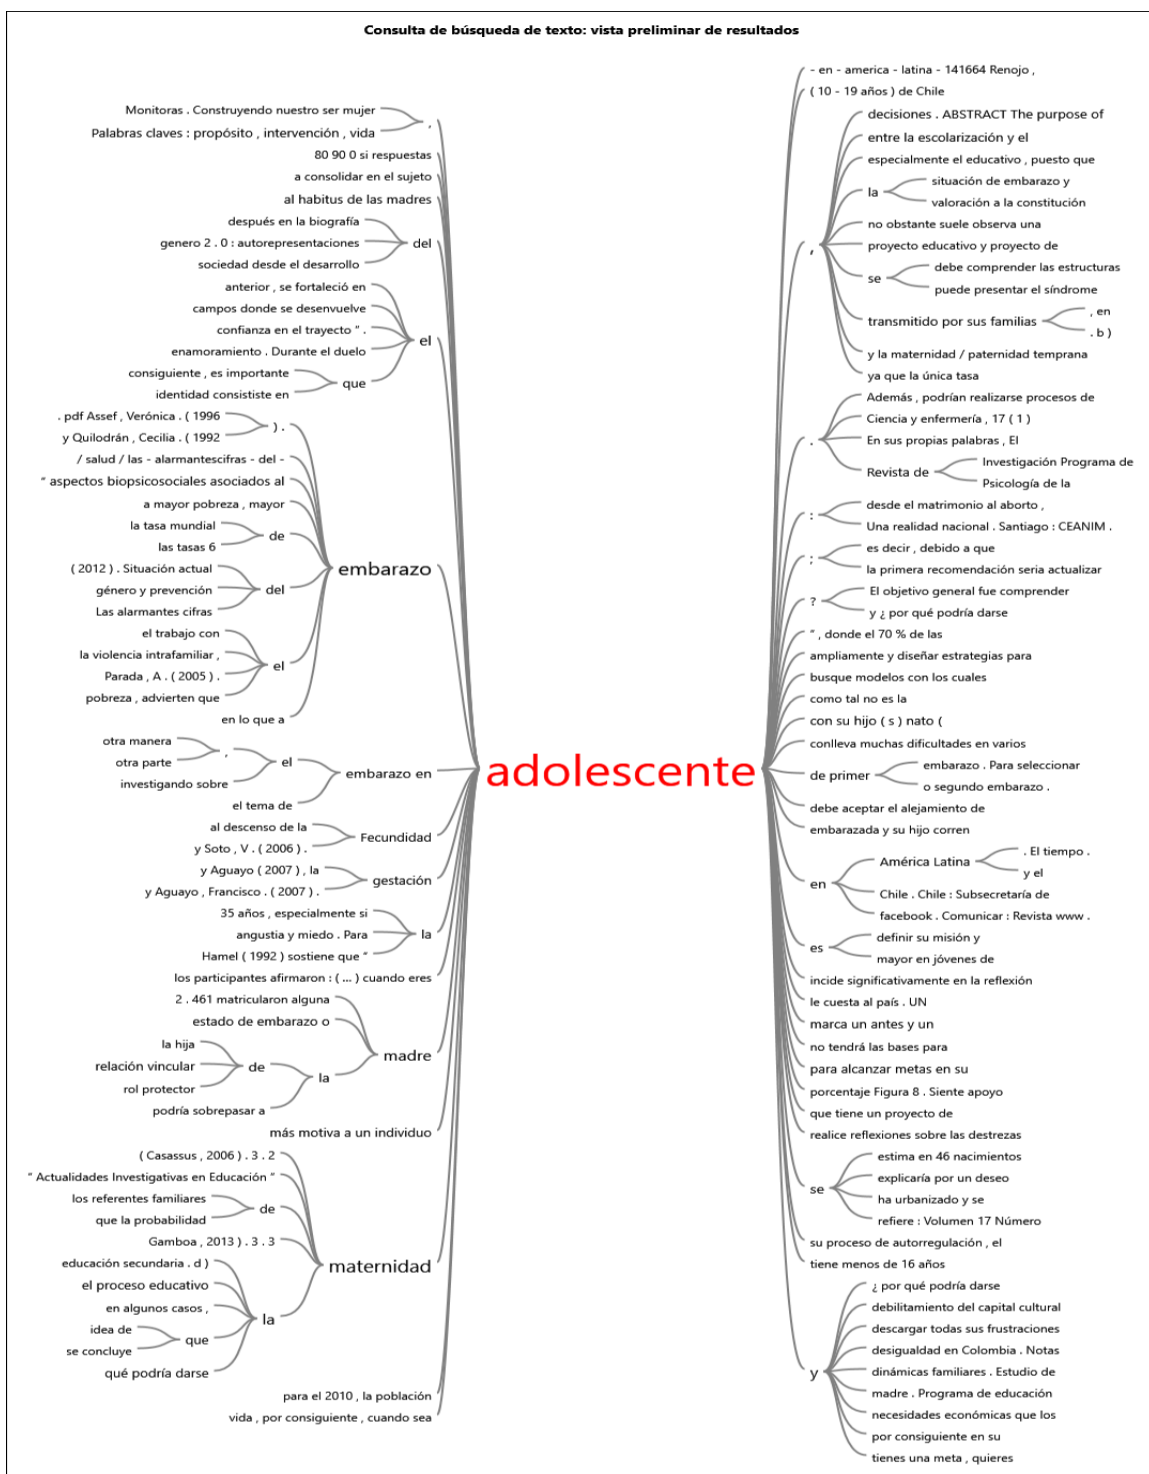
Consulta de búsqueda de texto: vista preliminar de resultados

Monitoras . Construyendo nuestro ser mujer
Palabras claves : propósito , intervención , vida
,
80 90 0 si respuestas
a consolidar en el sujeto
al habitus de las madres
después en la biografía
genero 2 . 0 : autorepresentaciones
sociedad desde el desarrollo
del
anterior , se fortaleció en
campos donde se desenvuelve
confianza en el trayecto " .
enamoramiento . Durante el duelo
el
consiguiente , es importante
identidad consististe en
que
. pdf Assef , Verónica . ( 1996
y Quilodrán , Cecilia . ( 1992
) .
/ salud / las - alarmantescifras - del -
" aspectos biopsicosociales asociados al
a mayor pobreza , mayor
la tasa mundial
las tasas 6
de
( 2012 ) . Situación actual
género y prevención
Las alarmantes cifras
del
el trabajo con
la violencia intrafamiliar ,
Parada , A . ( 2005 ) .
pobreza , advierten que
el
en lo que a
embarazo
otra manera
otra parte
,
investigando sobre
el
el tema de
embarazo en
al descenso de la
y Soto , V . ( 2006 ) .
Fecundidad
y Aguayo ( 2007 ) , la
y Aguayo , Francisco . ( 2007 ) .
gestación
35 años , especialmente si
angustia y miedo . Para
Hamel ( 1992 ) sostiene que "
la
los participantes afirmaron : ( ... ) cuando eres
2 . 461 matricularon alguna
estado de embarazo o
la hija
relación vincular
rol protector
de
podría sobrepasar a
la
madre
más motiva a un individuo
( Casassus , 2006 ) . 3 . 2
" Actualidades Investigativas en Educación "
los referentes familiares
que la probabilidad
de
Gamboa , 2013 ) . 3 . 3
educación secundaria . d )
el proceso educativo
en algunos casos ,
idea de
se concluye
que
qué podría darse
la
maternidad
para el 2010 , la población
vida , por consiguiente , cuando sea

adolescente

- en - america - latina - 141664 Renojo ,
( 10 - 19 años ) de Chile
decisiones . ABSTRACT The purpose of
entre la escolarización y el
especialmente el educativo , puesto que
la
situación de embarazo y
valoración a la constitución
no obstante suele observa una
proyecto educativo y proyecto de
se
debe comprender las estructuras
puede presentar el síndrome
transmitido por sus familias
, en
. b )
y la maternidad / paternidad temprana
ya que la única tasa
,
Además , podrían realizarse procesos de
Ciencia y enfermería , 17 ( 1 )
En sus propias palabras , El
Revista de
Investigación Programa de
Psicología de la
.
desde el matrimonio al aborto ,
Una realidad nacional . Santiago : CEANIM .
:
es decir , debido a que
la primera recomendación seria actualizar
;
El objetivo general fue comprender
y ¿ por qué podría darse
?
" , donde el 70 % de las
ampliamente y diseñar estrategias para
busque modelos con los cuales
como tal no es la
con su hijo ( s ) nato (
conlleva muchas dificultades en varios
de primer
embarazo . Para seleccionar
o segundo embarazo .
debe aceptar el alejamiento de
embarazada y su hijo corren
en
América Latina
. El tiempo .
y el
Chile . Chile : Subsecretaría de
facebook . Comunicar : Revista www .
es
definir su misión y
mayor en jóvenes de
incide significativamente en la reflexión
le cuesta al país . UN
marca un antes y un
no tendrá las bases para
para alcanzar metas en su
porcentaje Figura 8 . Siente apoyo
que tiene un proyecto de
realice reflexiones sobre las destrezas
se
estima en 46 nacimientos
explicaría por un deseo
ha urbanizado y se
refiere : Volumen 17 Número
su proceso de autorregulación , el
tiene menos de 16 años
y
¿ por qué podría darse
debilitamiento del capital cultural
descargar todas sus frustraciones
desigualdad en Colombia . Notas
dinámicas familiares . Estudio de
madre . Programa de educación
necesidades económicas que los
por consiguiente en su
tienes una meta , quieres